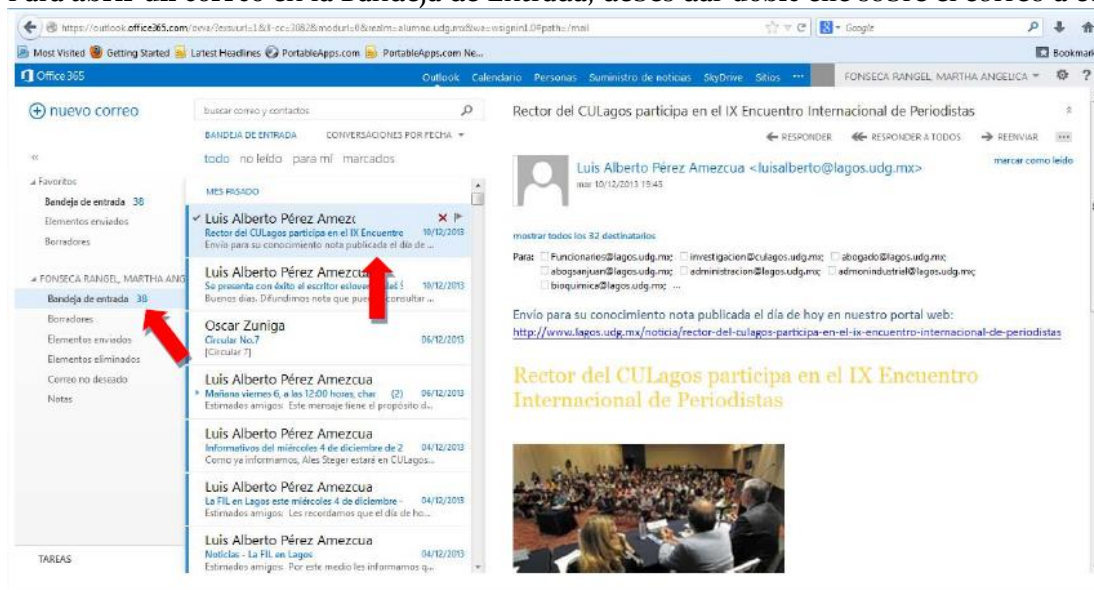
Para abrir un correo en la Bandeja de Entrada, debes dar doble clic sobre el correo a el

https://outlook.office365.com/owa/?exsvurl=1&ll-cc=3082&modurl=0&realm=alumno.udg.mx&wa=wsignin1.0#path=/mail

Google

Most Visited Getting Started Latest Headlines PortableApps.com PortableApps.com Ne...

Bookmar

Office 365

Outlook Calendario Personas Suministro de noticias SkyDrive Sitios ···

FONSECA RANGEL MARTHA ANGELICA

nuevo correo

buscar correo y contactos

BANDEJA DE ENTRADA CONVERSACIONES POR FECHA

todo no leído para mí marcados

Favoritos

Bandeja de entrada 38

Elementos enviados

Borradores

FONSECA RANGEL, MARTHA ANG

Bandeja de entrada 38

Borradores

Elementos enviados

Elementos eliminados

Correo no deseado

Notas

TAREAS

MES PASADO

Luis Alberto Pérez Amezc
Rector del CULagos participa en el IX Encuentro 10/12/2013
Envío para su conocimiento nota publicada el día de ...

Luis Alberto Pérez Amezcua
Se presenta con éxito el escritor esloveno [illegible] 10/12/2013
Buenos días. Difundimos nota que pue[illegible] consultar ...

Oscar Zuniga
Circular No.7 06/12/2013
[Circular 7]

Luis Alberto Pérez Amezcua
Mañana viernes 6, a las 12:00 horas, char (2) 06/12/2013
Estimados amigos: Este mensaje tiene el propósito d...

Luis Alberto Pérez Amezcua
Informativos del miércoles 4 de diciembre de 2 04/12/2013
Como ya informamos, Ales Steger estará en CULagos...

Luis Alberto Pérez Amezcua
La FIL en Lagos este miércoles 4 de diciembre - 04/12/2013
Estimados amigos: Les recordamos que el día de ho...

Luis Alberto Pérez Amezcua
Noticias - La FIL en Lagos 04/12/2013
Estimados amigos: Por este medio les informamos q...

Rector del CULagos participa en el IX Encuentro Internacional de Periodistas

RESPONDER RESPONDER A TODOS REENVIAR

Luis Alberto Pérez Amezcua <luisalberto@lagos.udg.mx>
mar 10/12/2013 19:43

marcar como leído

mostrar todos los 82 destinatarios

Para: Funcionarios@lagos.udg.mx; investigacion@culagos.udg.mx; abogado@lagos.udg.mx; abogsanjuan@lagos.udg.mx; administracion@lagos.udg.mx; admonindustriel@lagos.udg.mx; bioquimica@lagos.udg.mx; ...

Envío para su conocimiento nota publicada el día de hoy en nuestro portal web:
http://www.lagos.udg.mx/noticia/rector-del-culagos-participa-en-el-ix-encuentro-internacional-de-periodistas

Rector del CULagos participa en el IX Encuentro Internacional de Periodistas